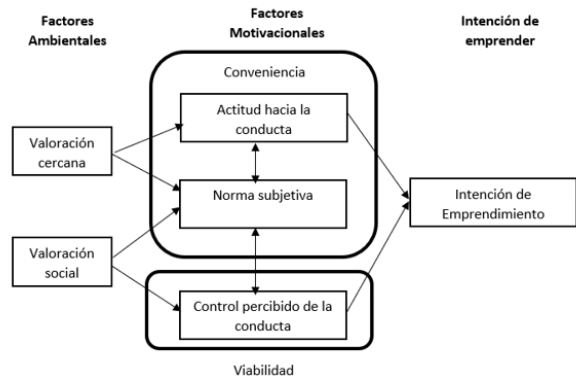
Factores Ambientales

Factores Motivacionales

Intención de emprender

Conveniencia

Actitud hacia la conducta

Valoración cercana

Norma subjetiva

Intención de Emprendimiento

Valoración social

Control percibido de la conducta

Viabilidad